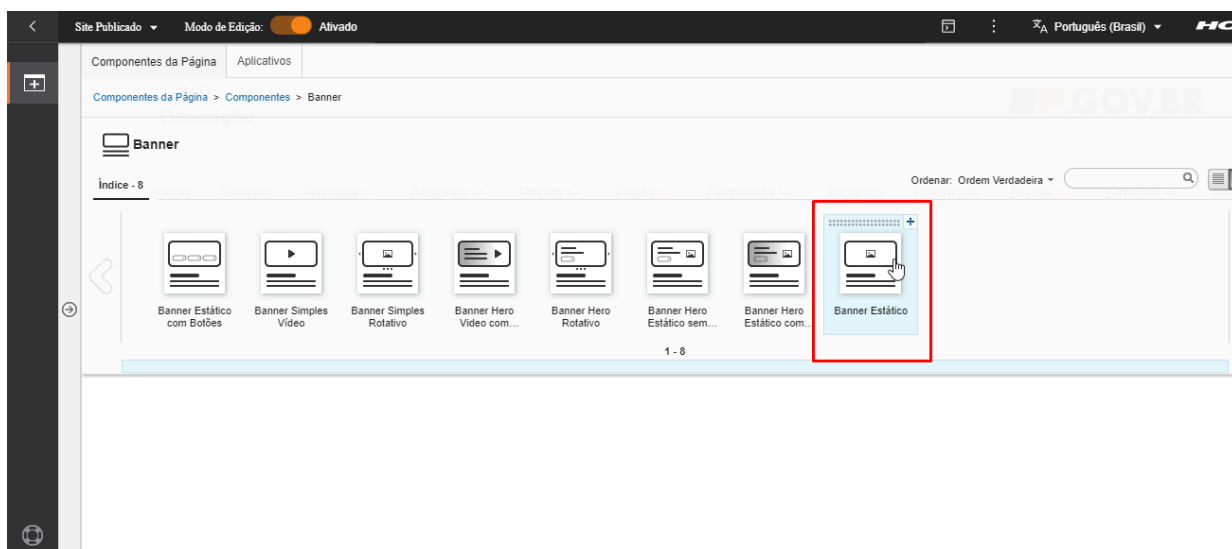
Site Publicado ▾ Modo de Edição: Ativado

Português (Brasil) ▾

Componentes da Página Aplicativos

Componentes da Página > Componentes > Banner

Banner

Índice - 8

Ordenar: Ordem Verdadeira ▾

Banner Estático com Botões

Banner Simples Vídeo

Banner Simples Rotativo

Banner Hero Vídeo com...

Banner Hero Rotativo

Banner Hero Estático sem...

Banner Hero Estático com...

Banner Estático

1 - 8